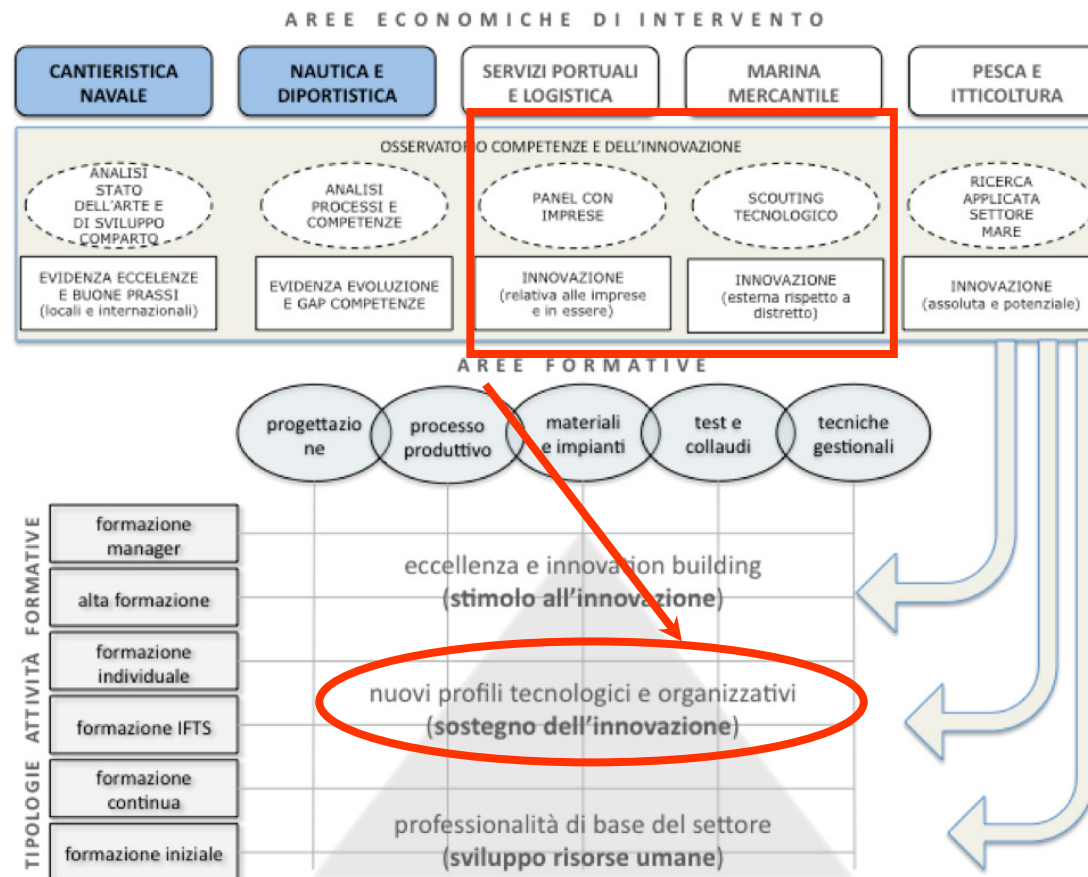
AREE ECONOMICHE DI INTERVENTO

CANTIERISTICA NAVALE

NAUTICA E DIPORTISTICA

SERVIZI PORTUALI E LOGISTICA

MARINA MERCANTILE

PESCA E ITTICOLTURA

OSSERVATORIO COMPETENZE E DELL'INNOVAZIONE

ANALISI STATO DELL'ARTE E DI SVILUPPO COMPARTO

ANALISI PROCESSI E COMPETENZE

PANEL CON IMPRESE

SCOUTING TECNOLOGICO

RICERCA APPLICATA SETTORE MARE

EVIDENZA ECCELENZE E BUONE PRASSI (locali e internazionali)

EVIDENZA EVOLUZIONE E GAP COMPETENZE

INNOVAZIONE (relativa alle imprese e in essere)

INNOVAZIONE (esterna rispetto a distretto)

INNOVAZIONE (assoluta e potenziale)

AREE FORMATIVE

progettazione

processo produttivo

materiali e impianti

test e collaudi

tecniche gestionali

TIPOLOGIE ATTIVITÀ FORMATIVE

formazione manager

alta formazione

formazione individuale

formazione IFTS

formazione continua

formazione iniziale

eccellenza e innovation building (stimolo all'innovazione)

nuovi profili tecnologici e organizzativi (sostegno dell'innovazione)

professionalità di base del settore (sviluppo risorse umane)